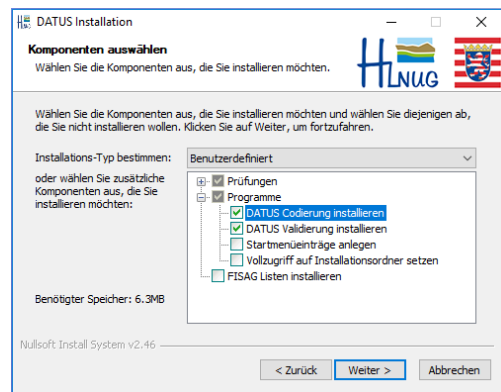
DATUS Installation

Komponenten auswählen
Wählen Sie die Komponenten aus, die Sie installieren möchten.

HLNUG

Wählen Sie die Komponenten aus, die Sie installieren möchten und wählen Sie diejenigen ab, die Sie nicht installieren wollen. Klicken Sie auf Weiter, um fortzufahren.

Installations-Typ bestimmen: Benutzerdefiniert

oder wählen Sie zusätzliche Komponenten aus, die Sie installieren möchten:

Prüfungen
Programme
DATUS Codierung installieren
DATUS Validierung installieren
Startmenüeinträge anlegen
Vollzugriff auf Installationsordner setzen
FISAG Listen installieren

Benötigter Speicher: 6.3MB

Nullsoft Install System v2.46

< Zurück | Weiter > | Abbrechen